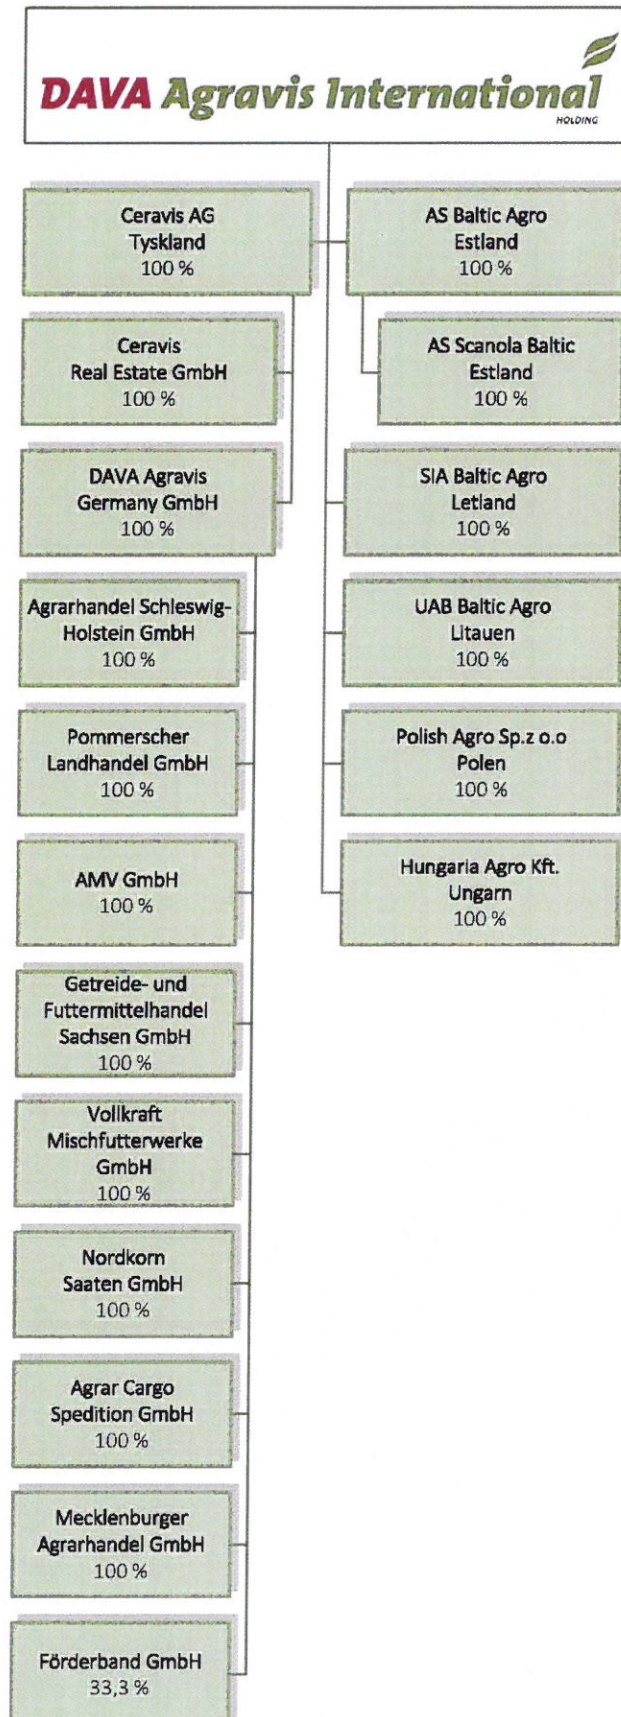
DAVA Agravis International
HOLDING

Ceravis AG
Tyskland
100 %

Ceravis
Real Estate GmbH
100 %

DAVA Agravis
Germany GmbH
100 %

Agrarhandel Schleswig-Holstein GmbH
100 %

Pommerscher
Landhandel GmbH
100 %

AMV GmbH
100 %

Getreide- und
Futtermittelhandel
Sachsen GmbH
100 %

Vollkraft
Mischfutterwerke
GmbH
100 %

Nordkorn
Saaten GmbH
100 %

Agrar Cargo
Spedition GmbH
100 %

Mecklenburger
Agrarhandel GmbH
100 %

Förderband GmbH
33,3 %

AS Baltic Agro
Estland
100 %

AS Scanola Baltic
Estland
100 %

SIA Baltic Agro
Letland
100 %

UAB Baltic Agro
Litauen
100 %

Polish Agro Sp.z o.o
Polen
100 %

Hungaria Agro Kft.
Ungarn
100 %